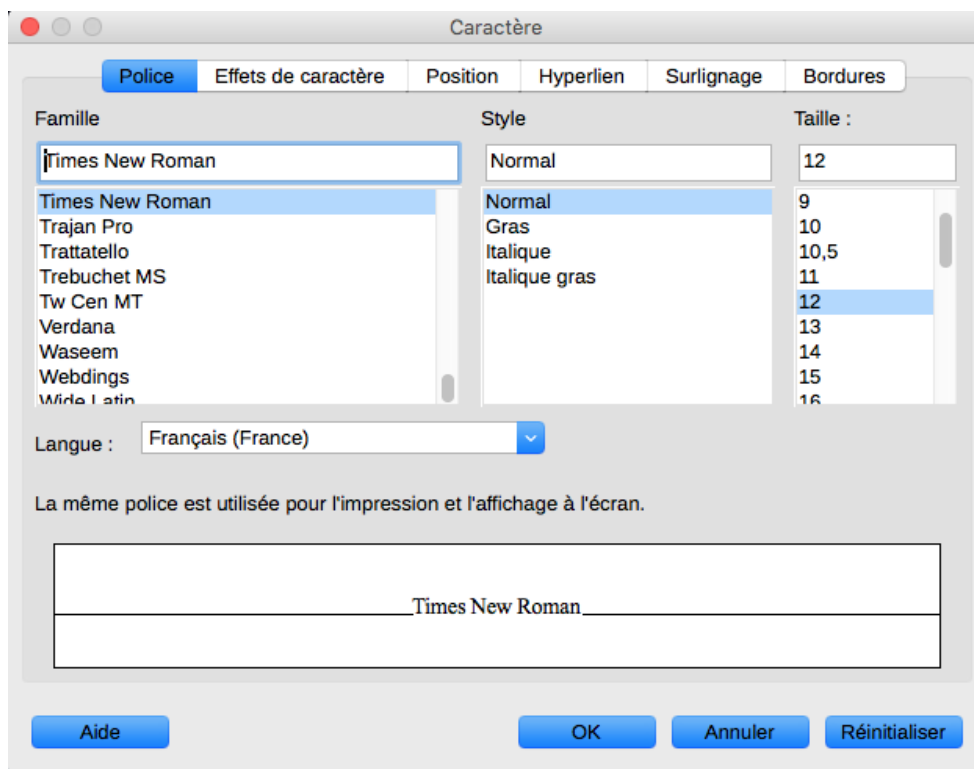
Caractère

Police | Effets de caractère | Position | Hyperlien | Surlignage | Bordures

Famille

Times New Roman

Times New Roman
Trajan Pro
Trattatello
Trebuchet MS
Tw Cen MT
Verdana
Waseem
Webdings
Wide Latin

Style

Normal

Normal
Gras
Italique
Italique gras

Taille :

12

9
10
10,5
11
12
13
14
15
16

Langue : Français (France)

La même police est utilisée pour l'impression et l'affichage à l'écran.

Times New Roman

Aide

OK

Annuler

Réinitialiser